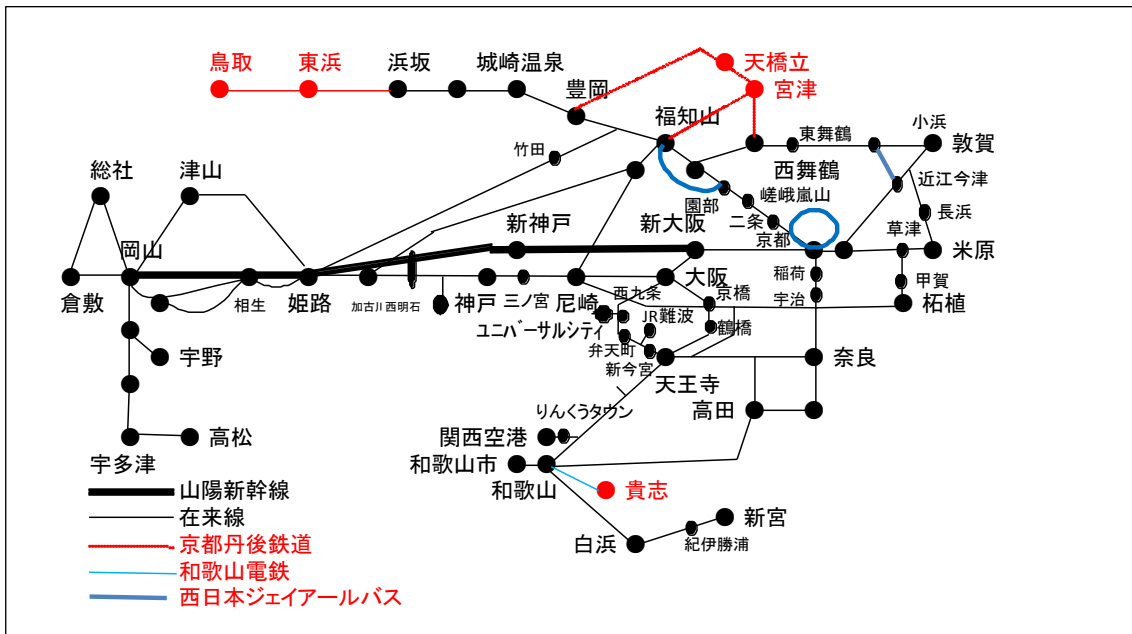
鳥取
東浜
浜坂
城崎温泉
天橋立
宮津
豊岡
福知山
竹田
東舞鶴
小浜
敦賀
総社
津山
西舞鶴
近江今津
嵯峨嵐山
園部
長浜
二条
新神戸
新大阪
京都
草津
岡山
米原
大阪
稲荷
倉敷
相生
姫路
加古川
西明石
神戸
三ノ宮
尼崎
西九条
京橋
宇治
甲賀
柘植
ユニバーサルシティ
JR難波
鶴橋
宇野
弁天町
新今宮
奈良
天王寺
高田
りんくうタウン
高松
関西空港
宇多津
和歌山市
和歌山
貴志
山陽新幹線
在来線
新宮
京都丹後鉄道
白浜
紀伊勝浦
和歌山電鉄
西日本ジェイアールバス